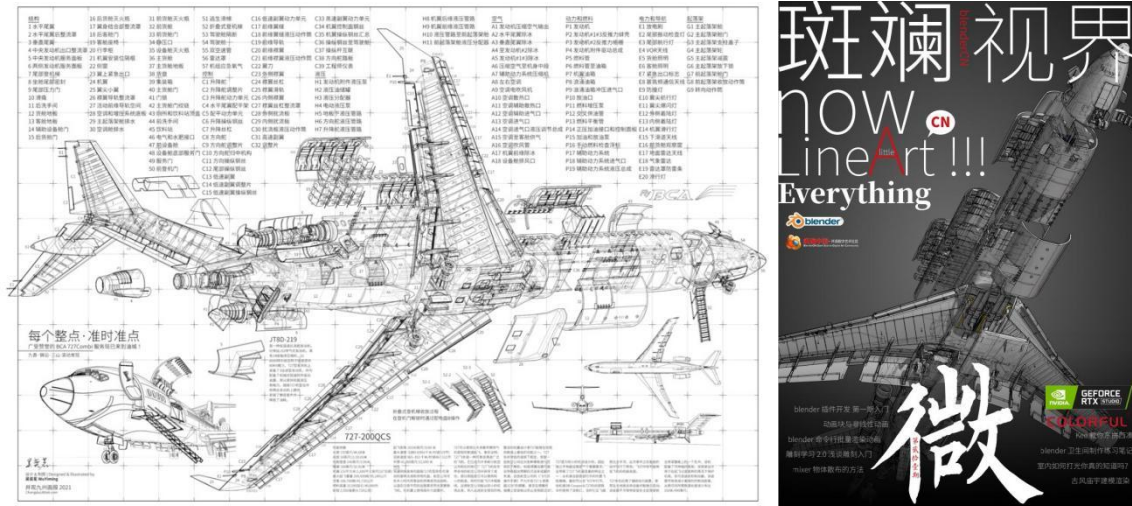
每个整点·准时准点

727-200QCS

JT8D-219

BCA

斑斓视界

now

LineArt !!!

Everything

CN

blender

GEFORCE RTX

COLORFUL

blender 插件开发 第一步入门

动画块与曲线驱动器

blender 命令行批量渲染动画

雕刻学习 2.0 浅谈雕刻入门

mixer 物体散布的方法

室内如何打光你真的知道吗?

微